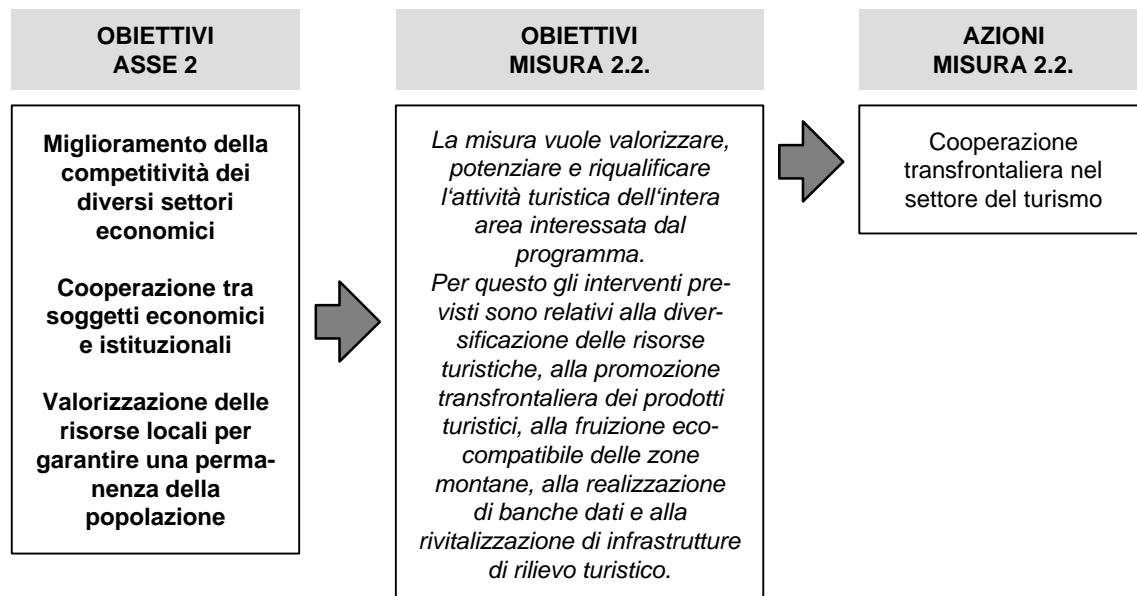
OBIETTIVI
ASSE 2

Miglioramento della competitività dei diversi settori economici

Cooperazione tra soggetti economici e istituzionali

Valorizzazione delle risorse locali per garantire una permanenza della popolazione

OBIETTIVI
MISURA 2.2.

La misura vuole valorizzare, potenziare e riqualificare l'attività turistica dell'intera area interessata dal programma.
Per questo gli interventi previsti sono relativi alla diversificazione delle risorse turistiche, alla promozione transfrontaliera dei prodotti turistici, alla fruizione ecocompatibile delle zone montane, alla realizzazione di banche dati e alla rivitalizzazione di infrastrutture di rilievo turistico.

AZIONI
MISURA 2.2.

Cooperazione transfrontaliera nel settore del turismo